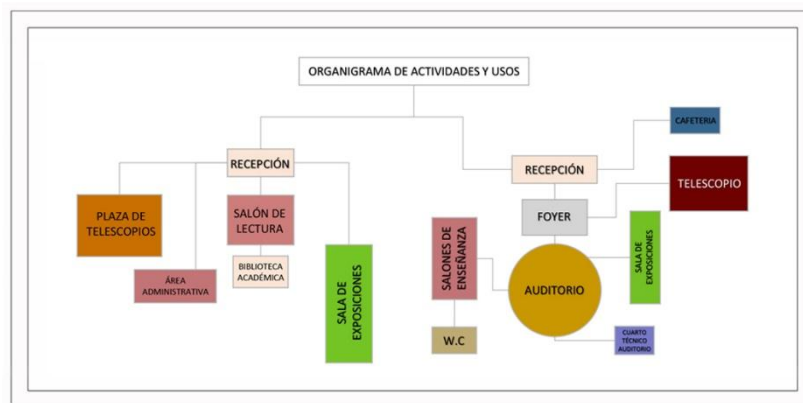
ORGANIGRAMA DE ACTIVIDADES Y USOS

RECEPCIÓN

PLAZA DE TELESCOPIOS

SALÓN DE LECTURA

BIBLIOTECA ACADÉMICA

ÁREA ADMINISTRATIVA

SALA DE EXPOSICIONES

RECEPCIÓN

CAFETERIA

TELESCOPIO

FOYER

SALONES DE ENSEÑANZA

SALA DE EXPOSICIONES

AUDITORIO

W.C

CUARTO TÉCNICO AUDITORIO